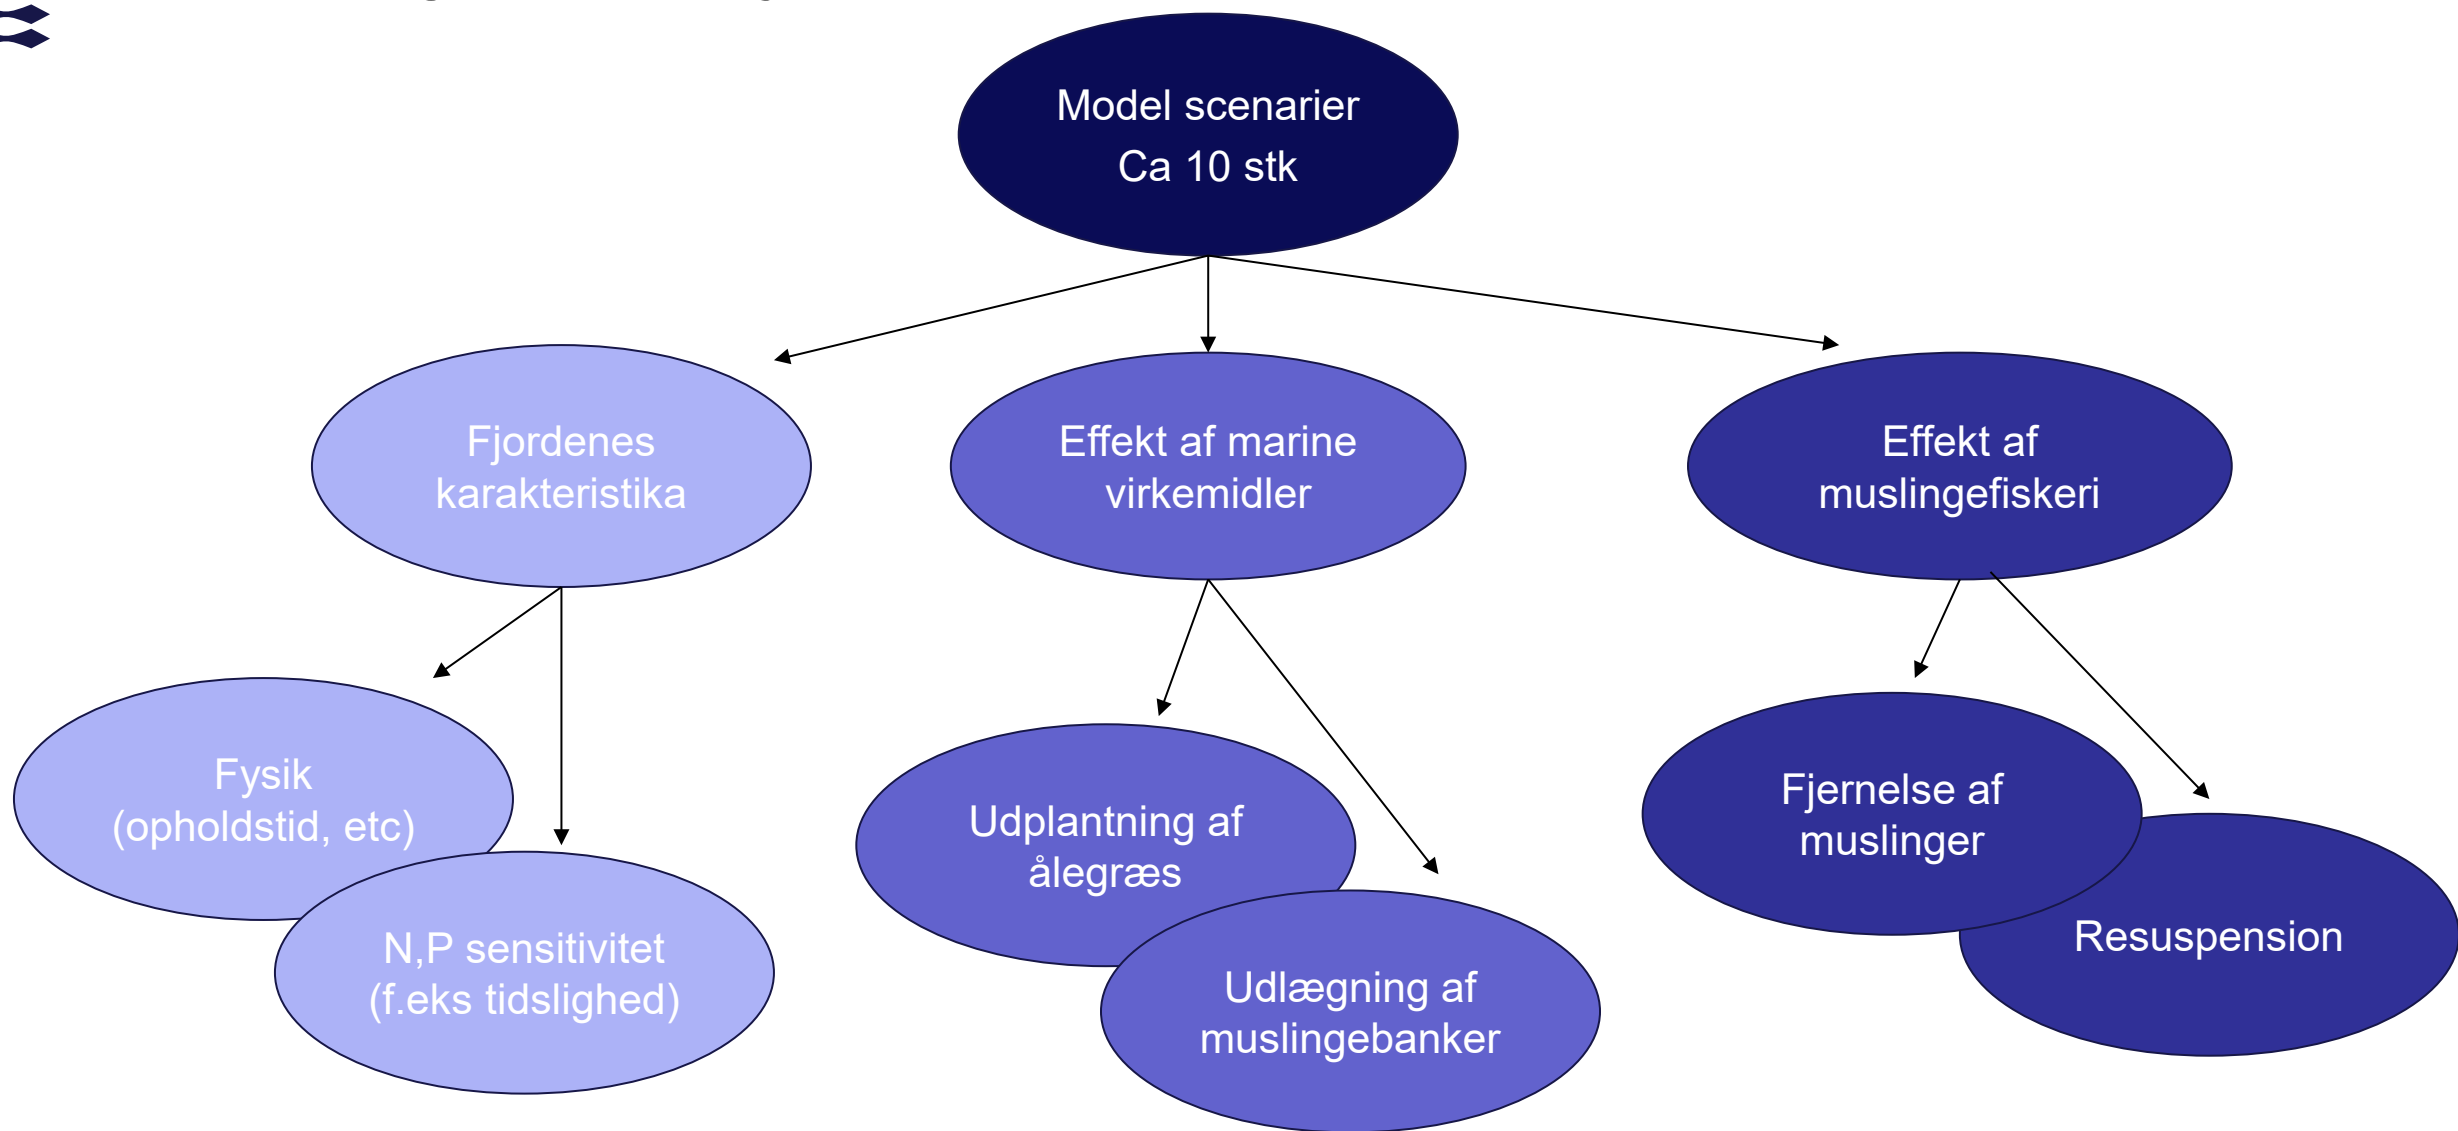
Model scenarier
Ca 10 stk

Fjordenes karakteristika

Effekt af marine virkemidler

Effekt af muslingefiskeri

Fysik
(opholdstid, etc)

N,P sensitivitet
(f.eks tidslighed)

Udplantning af ålegræs

Udlægning af muslingebanker

Fjernelse af muslinger

Resuspension